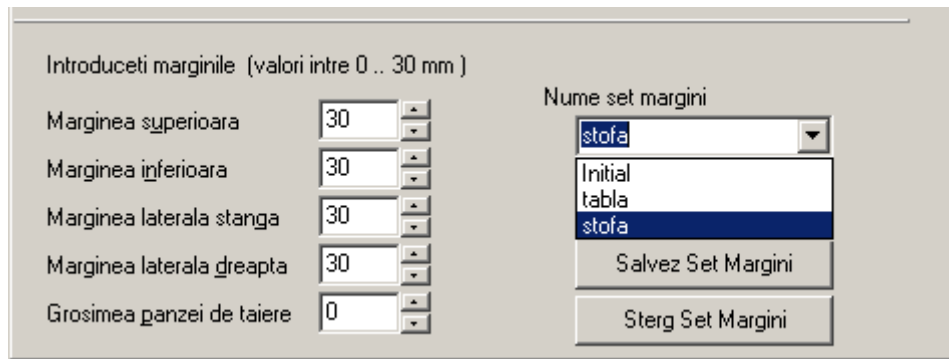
Introduceti marginile (valori intre 0 .. 30 mm )

Marginea superioara 30

Marginea inferioara 30

Marginea laterala stanga 30

Marginea laterala dreapta 30

Grosimea panzei de taiere 0

Nume set margini

stofa

Initial
tabla
stofa

Salvez Set Margini

Sterg Set Margini